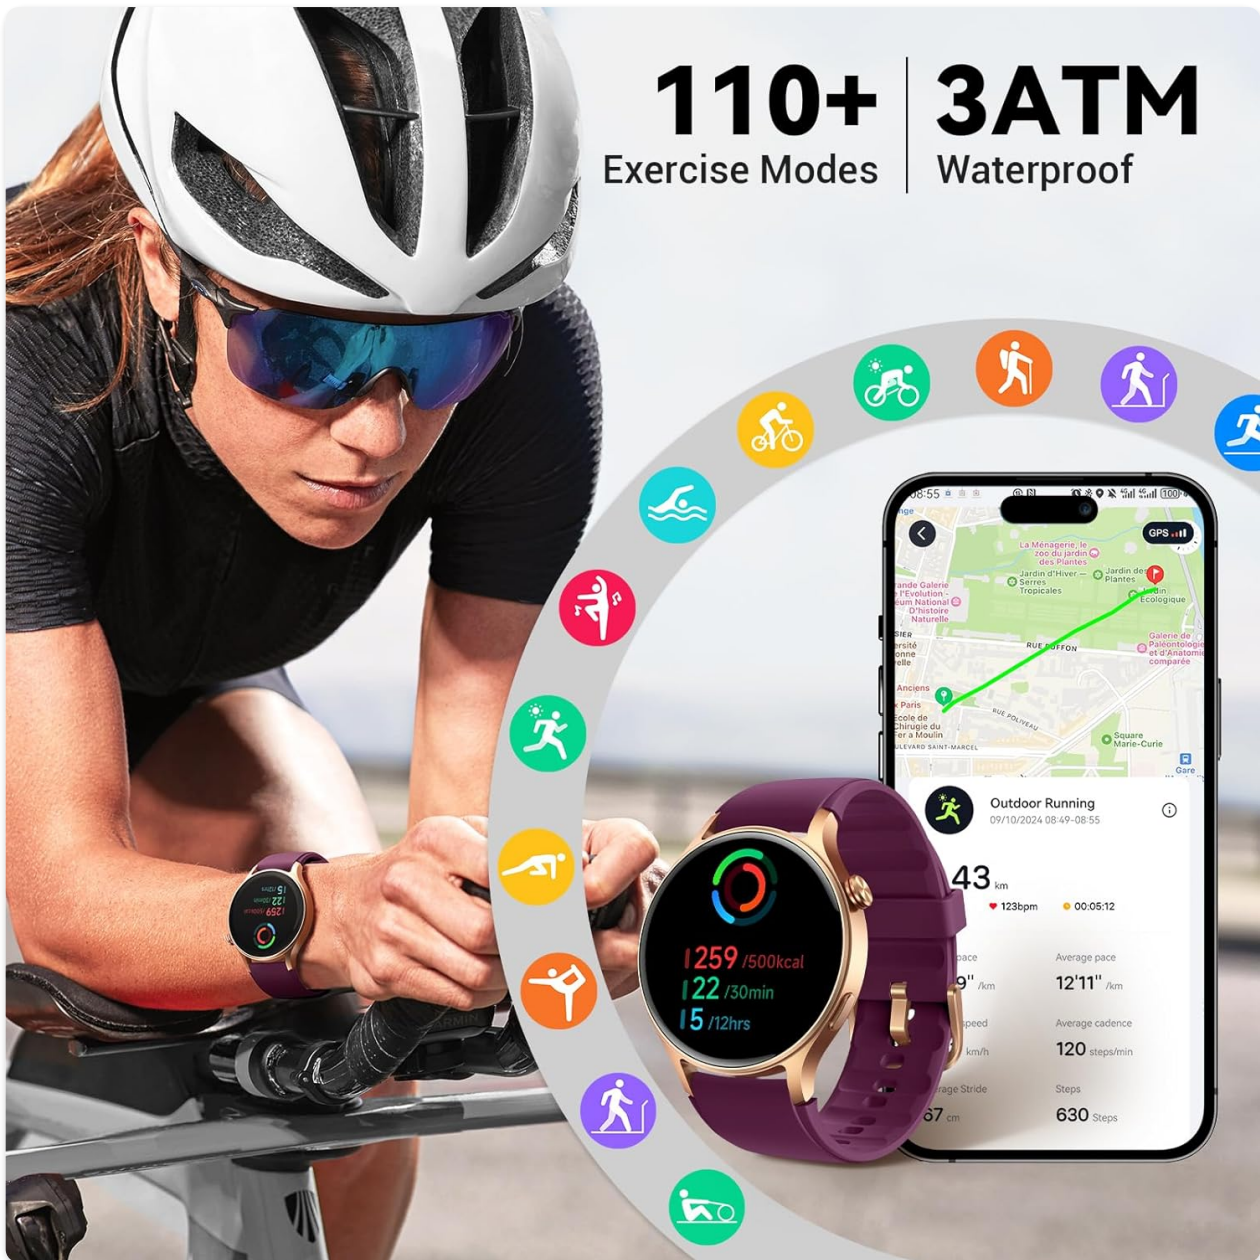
110+
Exercise Modes

3ATM
Waterproof

08:55

GPS

La Ménagerie, le zoo du jardin des Plantes
Jardin d'Hiver — Serres Tropicales
Jardin des Plantes
Jardin Écologique
rande Galerie l'Évolution - eum National D'histoire Naturelle
Galerie de Paléontologie et d'Anatomie comparée
RUE BUFFON
RUE POLIVEAU
Anciens
École de Chirurgie du Fer à Moulin
ULEVARD SAINT-MARCEL
Square Marie-Curie
Gare

Outdoor Running
09/10/2024 08:49-08:55

43 km
123bpm
00:05:12

pace
9" /km
Average pace
12'11" /km

speed
km/h
Average cadence
120 steps/min

rage Stride
67 cm
Steps
630 Steps

259 /500kcal
22 /30min
5 /12hrs

259
22
5

GARMIN